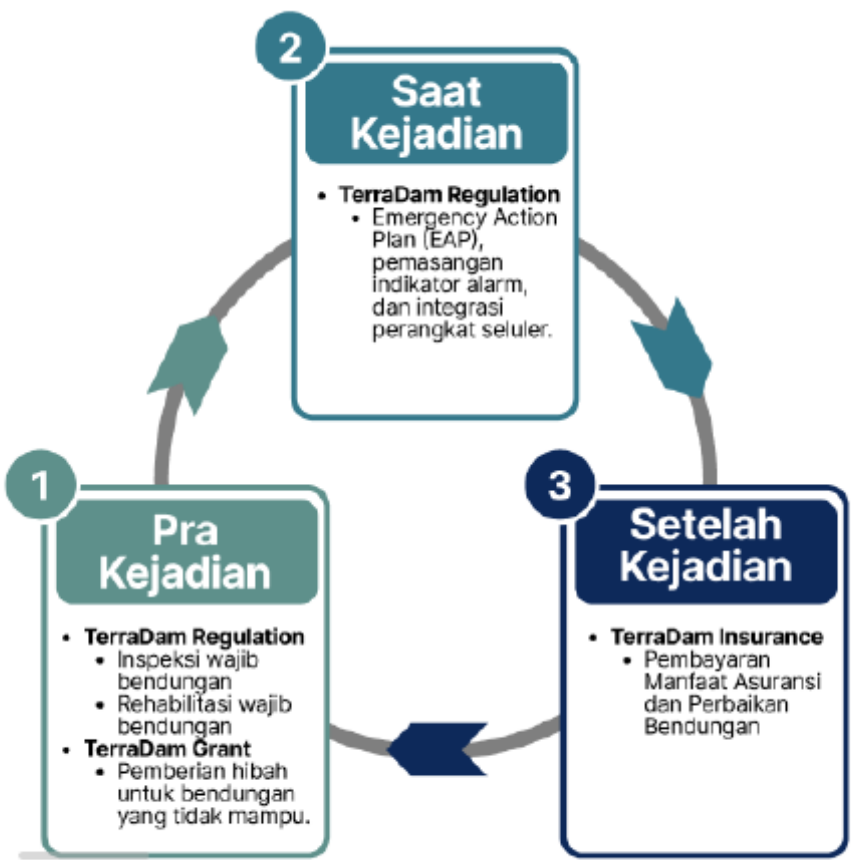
2

Saat Kejadian

- TerraDam Regulation
  - Emergency Action Plan (EAP), pemasangan indikator alarm, dan integrasi perangkat seluler.

3

Setelah Kejadian

- TerraDam Insurance
  - Pembayaran Manfaat Asuransi dan Perbaikan Bendungan

1

Pra Kejadian

- TerraDam Regulation
  - Inspeksi wajib bendungan
  - Rehabilitasi wajib bendungan
- TerraDam Grant
  - Pemberian hibah untuk bendungan yang tidak mampu.